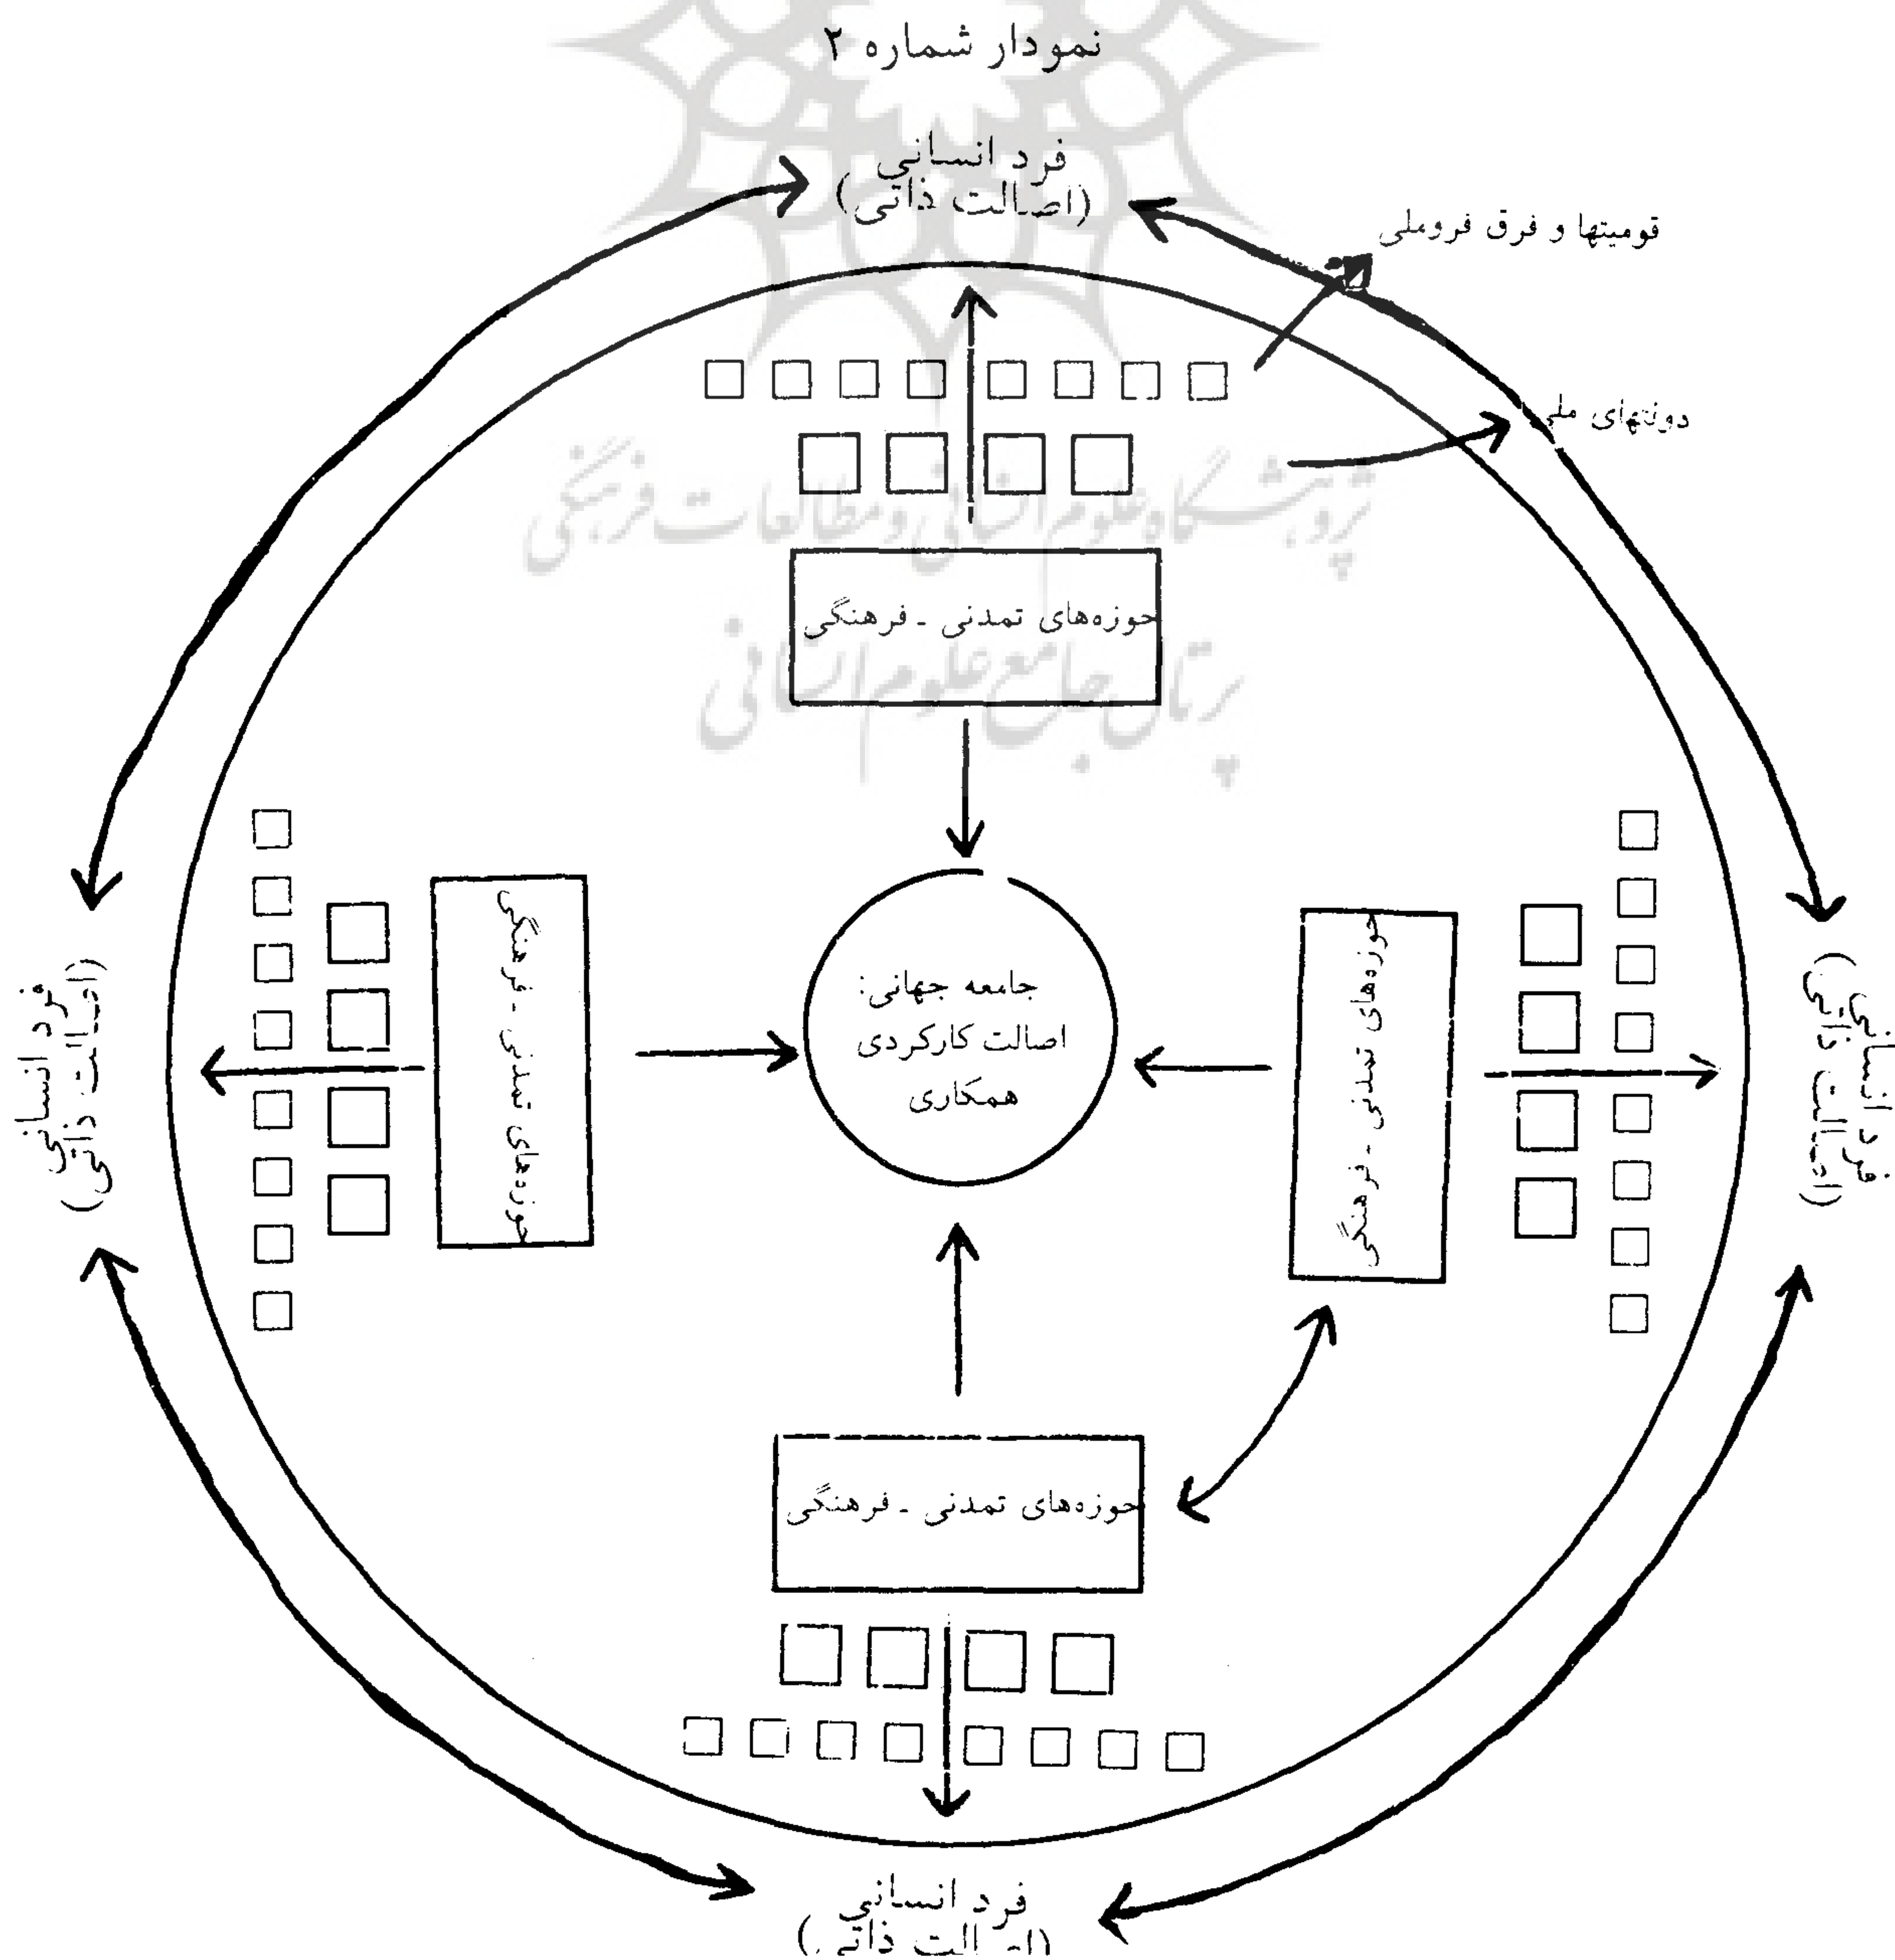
نمودار شماره ۲

فرد انسانی
(اصالت ذاتی)

قومیتها و فرق فروملی

دولتهای ملی

حوزه‌های تمدنی ـ فرهنگی

فرد انسانی
(اصالت ذاتی)

حوزه‌های تمدنی ـ فرهنگی

جامعه جهانی:
اصالت کارکردی
همکاری

حوزه‌های تمدنی ـ فرهنگی

فرد انسانی
(اصالت ذاتی)

حوزه‌های تمدنی ـ فرهنگی

فرد انسانی
(اصالت ذاتی)

پژوهشگاه علوم انسانی و مطالعات فرهنگی
پرتال جامع علوم انسانی